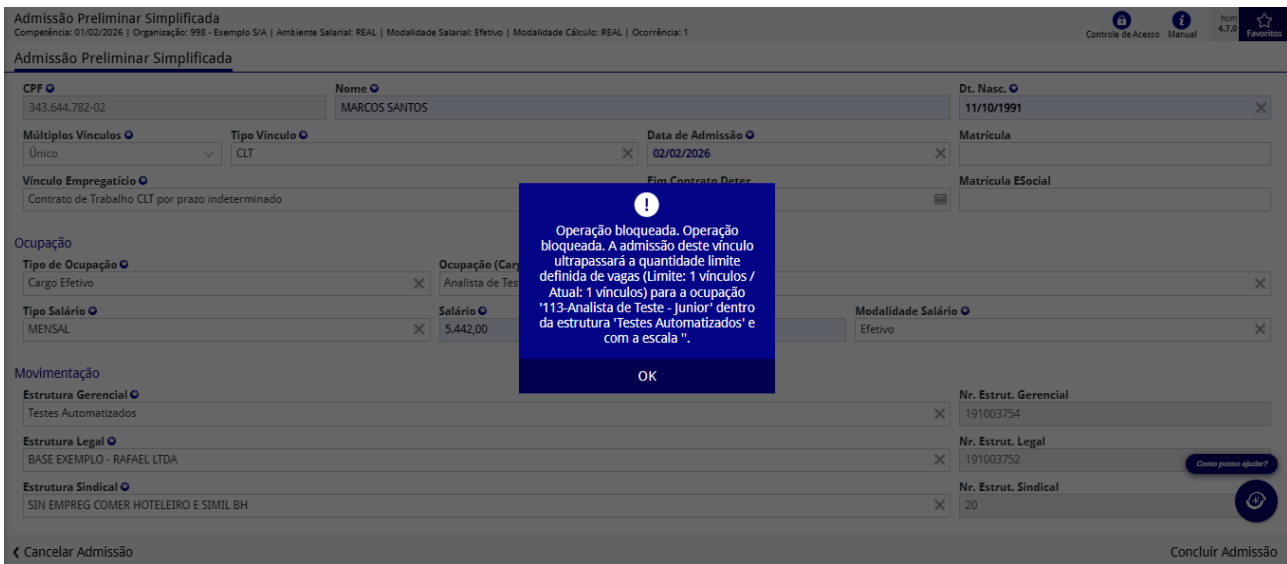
Admissão Preliminar Simplificada
Competência: 01/02/2026 | Organização: 998 - Exemplo S/A | Ambiente Salarial: REAL | Modalidade Salarial: Efetivo | Modalidade Cálculo: REAL | Ocorrência: 1

Controle de Acesso Manual hcm 4.7.0 Favoritos

Admissão Preliminar Simplificada

CPF
343.644.782-02
Nome
MARCOS SANTOS
Dt. Nasc.
11/10/1991

Múltiplos Vínculos
Único
Tipo Vínculo
CLT
Data de Admissão
02/02/2026
Matrícula

Vínculo Empregatício
Contrato de Trabalho CLT por prazo indeterminado
Fim Contrato Deter
Matrícula ESocial

Ocupação
Tipo de Ocupação
Cargo Efetivo
Ocupação (Car
Analista de Tes

Tipo Salário
MENSAL
Salário
5.442,00
Modalidade Salário
Efetivo

Movimentação
Estrutura Gerencial
Testes Automatizados
Nr. Estrut. Gerencial
191003754

Estrutura Legal
BASE EXEMPLO - RAFAEL LTDA
Nr. Estrut. Legal
191003752

Estrutura Sindical
SIN EMPREG COMER HOTELEIRO E SIMIL BH
Nr. Estrut. Sindical
20

!
Operação bloqueada. Operação bloqueada. A admissão deste vínculo ultrapassará a quantidade limite definida de vagas (Limite: 1 vínculos / Atual: 1 vínculos) para a ocupação '113-Analista de Teste - Junior' dentro da estrutura 'Testes Automatizados' e com a escala ''.
OK

Como posso ajudar?

❮ Cancelar Admissão
Concluir Admissão